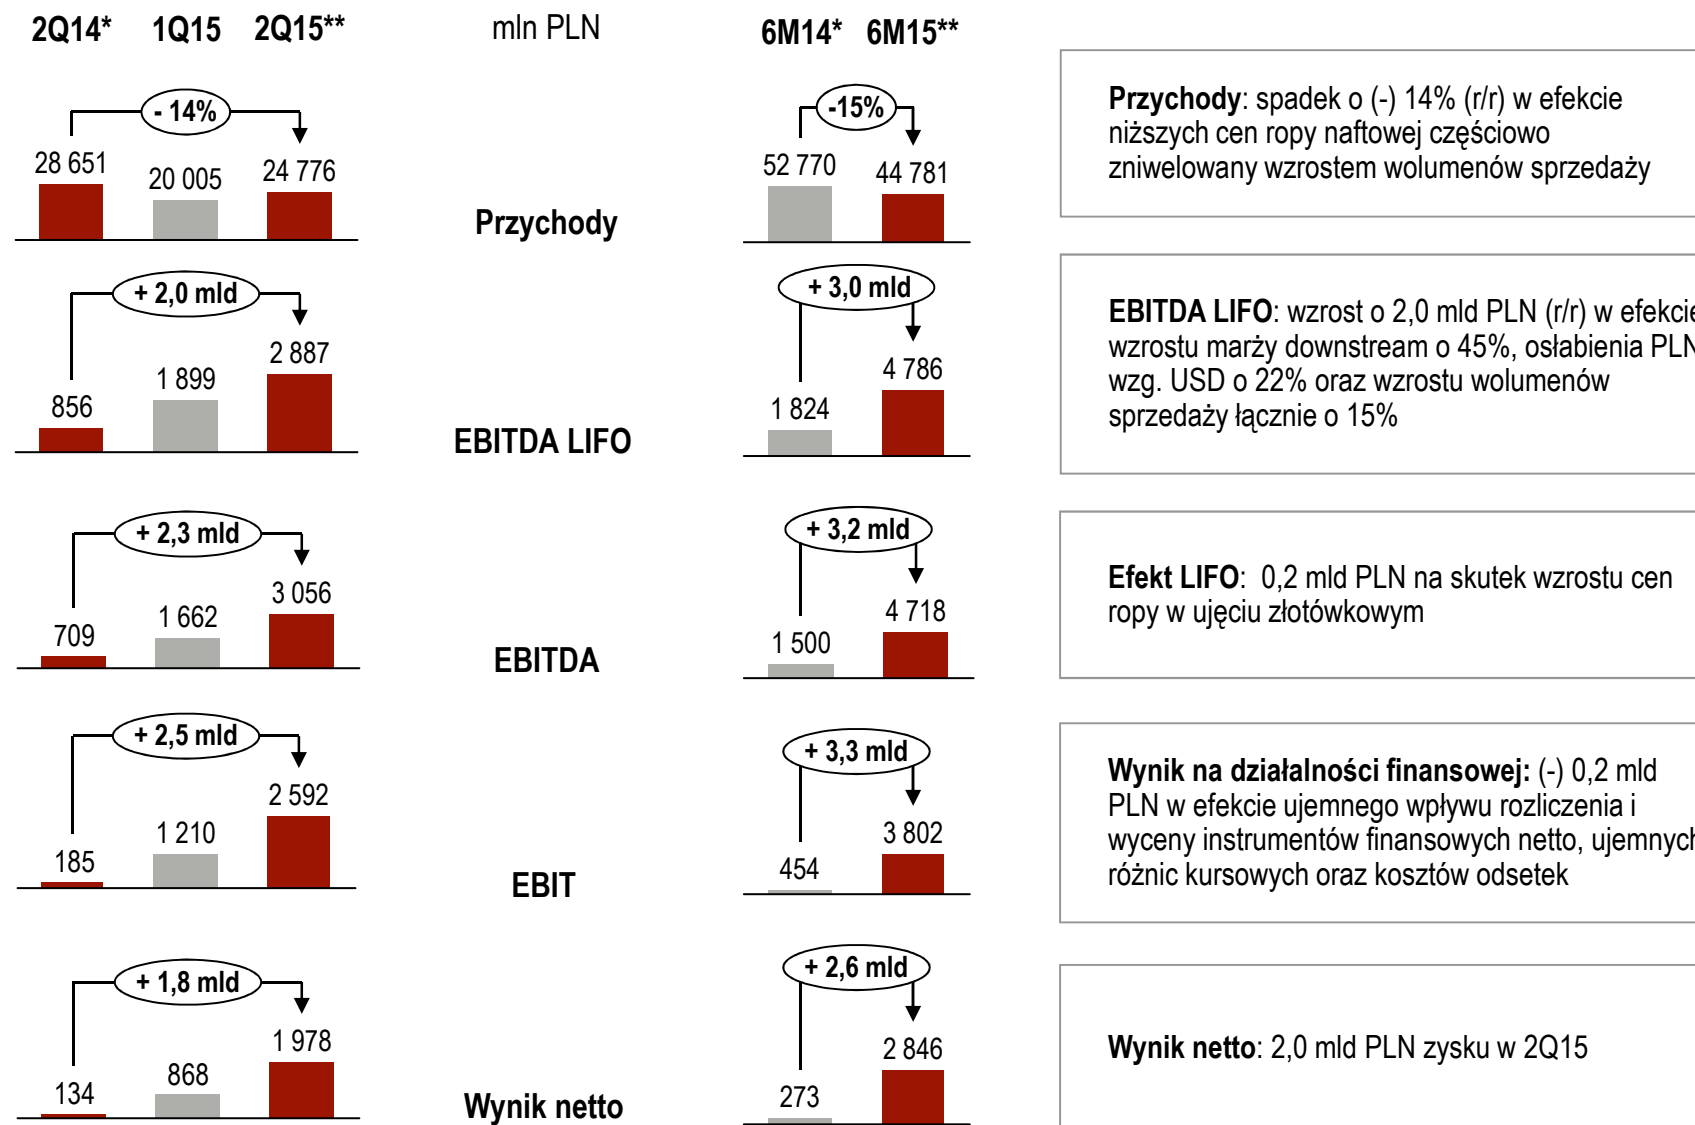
2Q14* 1Q15 2Q15**

mln PLN

6M14* 6M15**

- 14%

28 651 20 005 24 776

-15%

52 770 44 781

Przychody

**Przychody**: spadek o (-) 14% (r/r) w efekcie niższych cen ropy naftowej częściowo zniwelowany wzrostem wolumenów sprzedaży

+ 2,0 mld

856 1 899 2 887

+ 3,0 mld

1 824 4 786

EBITDA LIFO

**EBITDA LIFO**: wzrost o 2,0 mld PLN (r/r) w efekcie wzrostu marży downstream o 45%, osłabienia PLN wzg. USD o 22% oraz wzrostu wolumenów sprzedaży łącznie o 15%

+ 2,3 mld

709 1 662 3 056

+ 3,2 mld

1 500 4 718

EBITDA

**Efekt LIFO**: 0,2 mld PLN na skutek wzrostu cen ropy w ujęciu złotówkowym

+ 2,5 mld

185 1 210 2 592

+ 3,3 mld

454 3 802

EBIT

**Wynik na działalności finansowej:** (-) 0,2 mld PLN w efekcie ujemnego wpływu rozliczenia i wyceny instrumentów finansowych netto, ujemnych różnic kursowych oraz kosztów odsetek

+ 1,8 mld

134 868 1 978

+ 2,6 mld

273 2 846

Wynik netto

**Wynik netto**: 2,0 mld PLN zysku w 2Q15